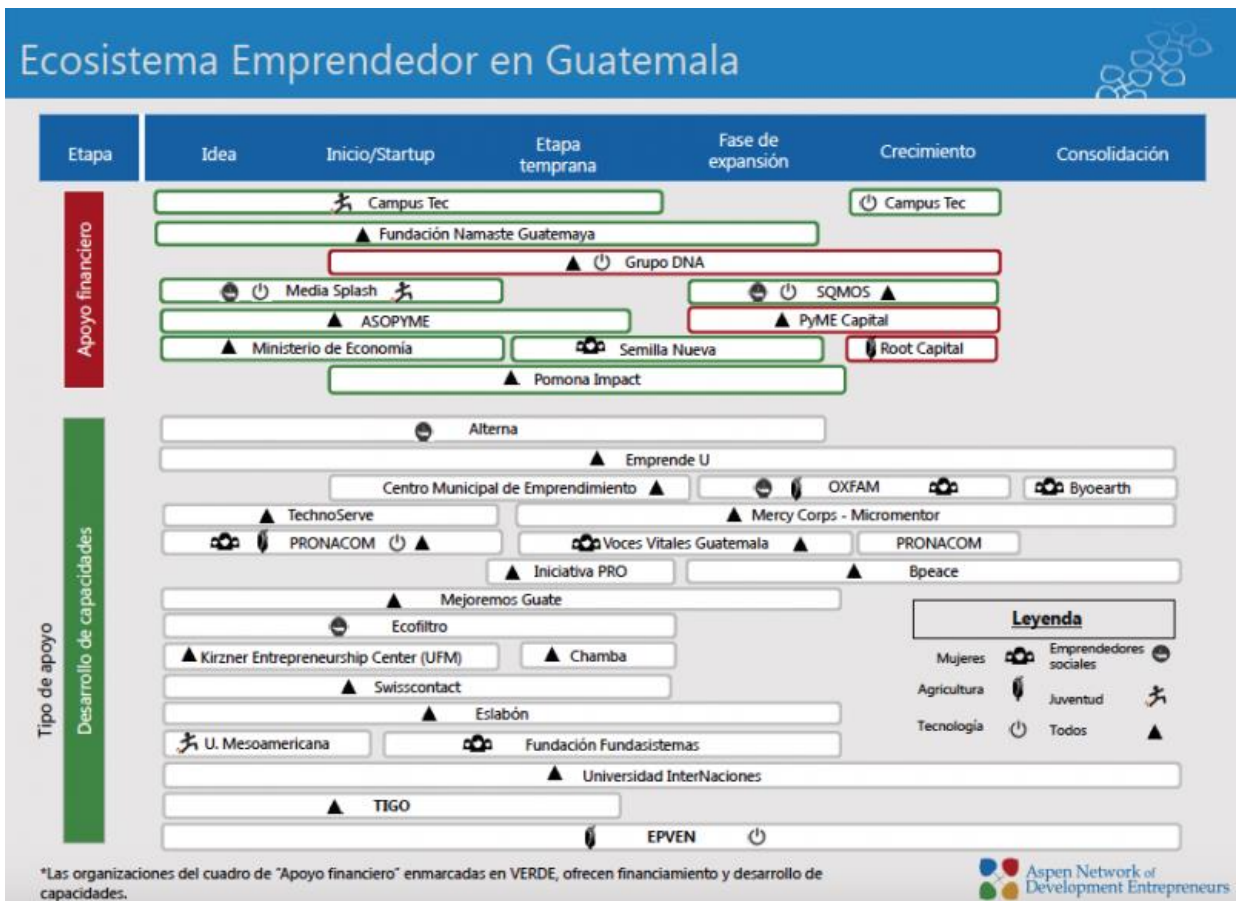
Ecosistema Emprendedor en Guatemala

Etapa | Idea | Inicio/Startup | Etapa temprana | Fase de expansión | Crecimiento | Consolidación

Tipo de apoyo

Apoyo financiero

Campus Tec
Campus Tec
Fundación Namaste Guatemaya
Grupo DNA
Media Splash
SQMOS
ASOPYME
PyME Capital
Ministerio de Economía
Semilla Nueva
Root Capital
Pomona Impact

Desarrollo de capacidades

Alterna
Emprende U
Centro Municipal de Emprendimiento
OXFAM
Byoearth
TechnoServe
Mercy Corps - Micromentor
PRONACOM
Voces Vitales Guatemala
PRONACOM
Iniciativa PRO
Bpeace
Mejoremos Guate
Ecofiltro
Kirzner Entrepreneurship Center (UFM)
Chamba
Swisscontact
Eslabón
U. Mesoamericana
Fundación Fundasistemas
Universidad InterNaciones
TIGO
EPVEN

Leyenda
Mujeres
Emprendedores sociales
Agricultura
Juventud
Tecnología
Todos

*Las organizaciones del cuadro de "Apoyo financiero" enmarcadas en VERDE, ofrecen financiamiento y desarrollo de capacidades.

Aspen Network of Development Entrepreneurs